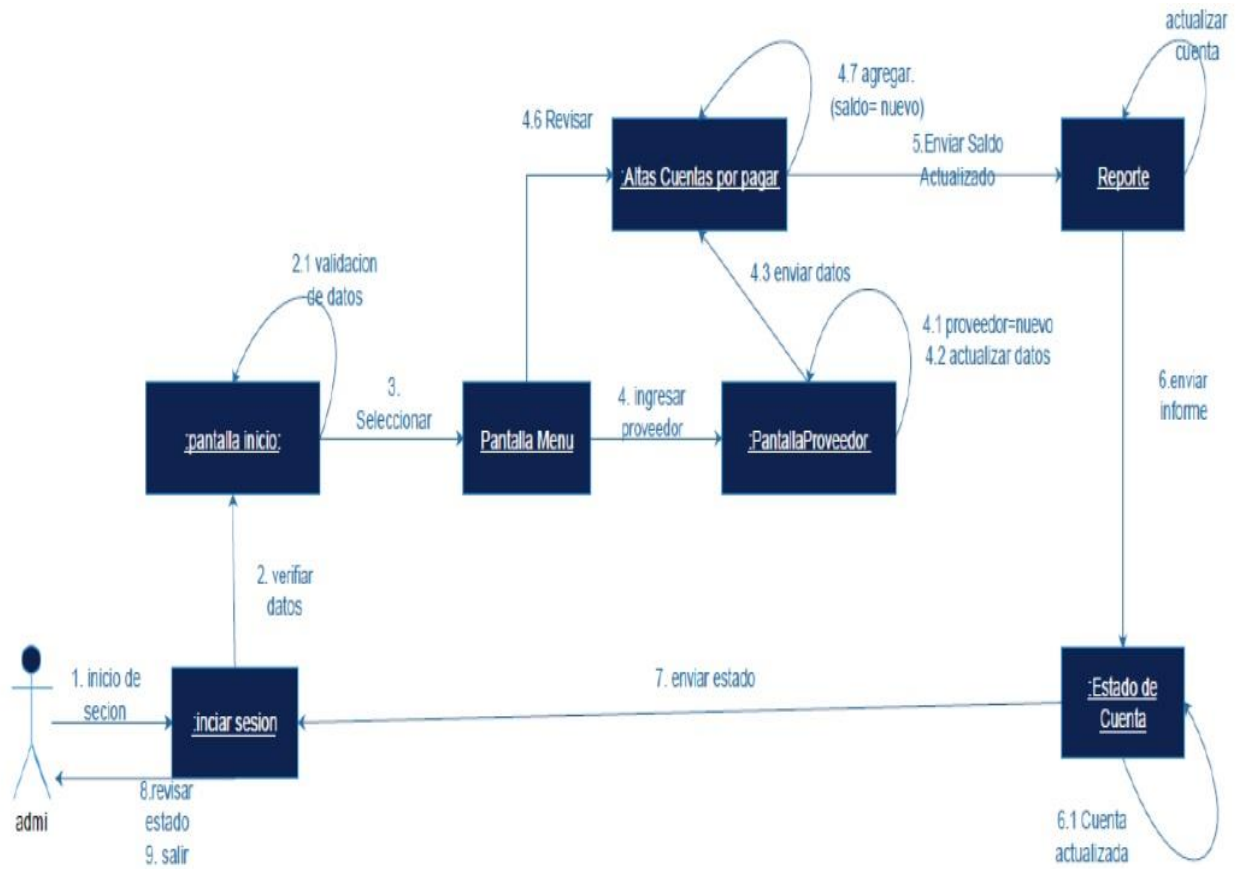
actualizar cuenta

4.7 agregar. (saldo= nuevo)

4.6 Revisar

:Altas Cuentas por pagar

5.Enviar Saldo Actualizado

Reporte

2.1 validacion de datos

4.3 enviar datos

4.1 proveedor=nuevo
4.2 actualizar datos

3. Seleccionar

4. ingresar proveedor

6.enviar informe

:pantalla inicio:

Pantalla Menu

:PantallaProveedor

2. verifiar datos

1. inicio de secion

7. enviar estado

:iniciar sesion

:Estado de Cuenta

admi

8.revisar estado
9. salir

6.1 Cuenta actualizada